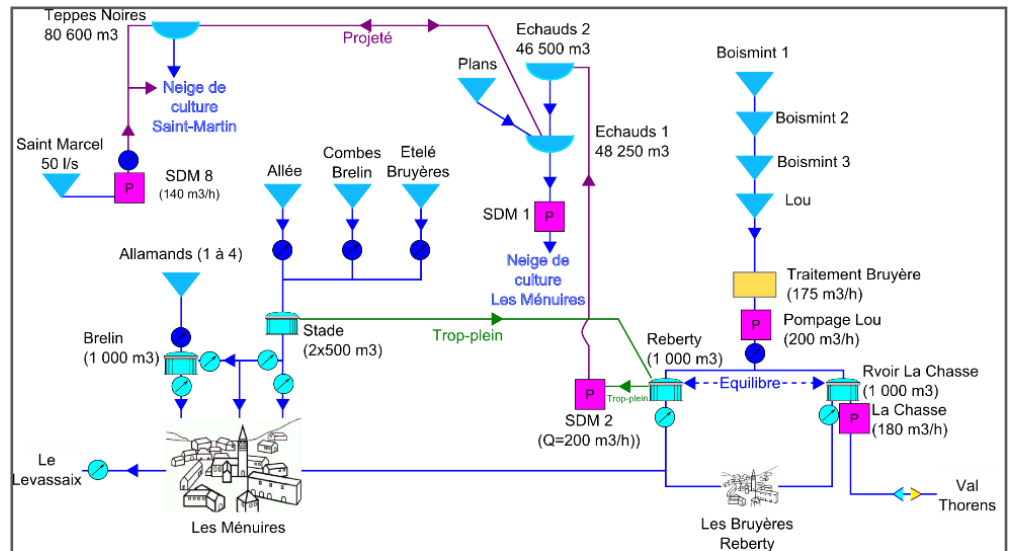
Teppes Noires
80 600 m3

Projeté

Echauds 2
46 500 m3

Plans

Boismint 1

Neige de culture Saint-Martin

Boismint 2

Echauds 1
48 250 m3

Boismint 3

Saint Marcel
50 l/s

P

SDM 8
(140 m3/h)

Allée

Combes Brelin

Etelé Bruyères

SDM 1

P

Lou

Neige de culture Les Ménuires

Allamands (1 à 4)

Traitement Bruyère
(175 m3/h)

P

Pompage Lou
(200 m3/h)

Brelin
(1 000 m3)

Stade
(2x500 m3)

Trop-plein

Reberty
(1 000 m3)

P

Trop-plein

Equilibre

Rvoir La Chasse
(1 000 m3)

P

La Chasse
(180 m3/h)

SDM 2
(Q=200 m3/h))

Le Levassaix

Les Ménuires

Les Bruyères
Reberty

Val
Thorens